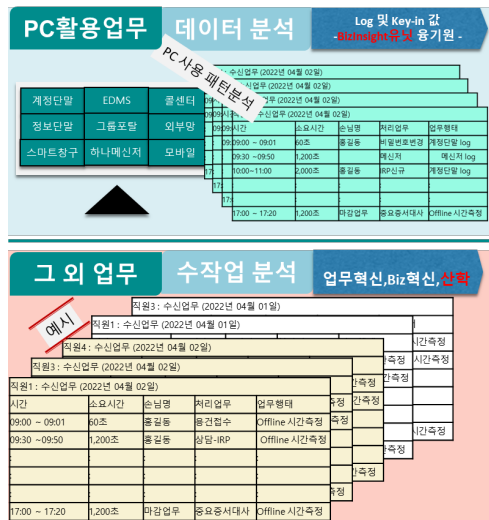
PC활용업무

데이터 분석

Log 및 Key-in 값
-BizInsight유닛 용기원 -

PC 사용 패턴분석

| 계정단말 | EDMS | 콜센터 |
|---|---|---|
| 정보단말 | 그룹포탈 | 외부망 |
| 스마트창구 | 하나메신저 | 모바일 |

: 수신업무 (2022년 04월 02일)

: 수신업무 (2022년 04월 02일)

: 수신업무 (2022년 04월 02일)

| 시간 | 소요시간 | 손님명 | 처리업무 | 업무행태 |
|---|---|---|---|---|
| 09:00 ~ 09:01 | 60초 | 홍길동 | 비밀번호변경 | 계정단말 log |
| 09:30 ~09:50 | 1,200초 |  | 메신저 | 메신저 log |
| 10:00~11:00 | 2,000초 | 홍길동 | IRP신규 | 계정단말 log |
|  |  |  |  |  |
| 17:00 ~ 17:20 | 1,200초 | 마감업무 | 중요증서대사 | Offline 시간측정 |

그 외 업무

수작업 분석

업무혁신,Biz혁신,산학

예시

직원3 : 수신업무 (2022년 04월 01일)

직원1 : 수신업무 (2022년 04월 01일)

직원4 : 수신업무 (2022년 04월 02일)

직원3 : 수신업무 (2022년 04월 02일)

직원1 : 수신업무 (2022년 04월 02일)

| 시간 | 소요시간 | 손님명 | 처리업무 | 업무행태 |
|---|---|---|---|---|
| 09:00 ~ 09:01 | 60초 | 홍길동 | 용건접수 | Offline 시간측정 |
| 09:30 ~09:50 | 1,200초 | 홍길동 | 상담-IRP | Offline 시간측정 |
|  |  |  |  |  |
| 17:00 ~ 17:20 | 1,200초 | 마감업무 | 중요증서대사 | Offline 시간측정 |

시간측정
시간측정
측정
측정
측정
측정
측정
측정
측정